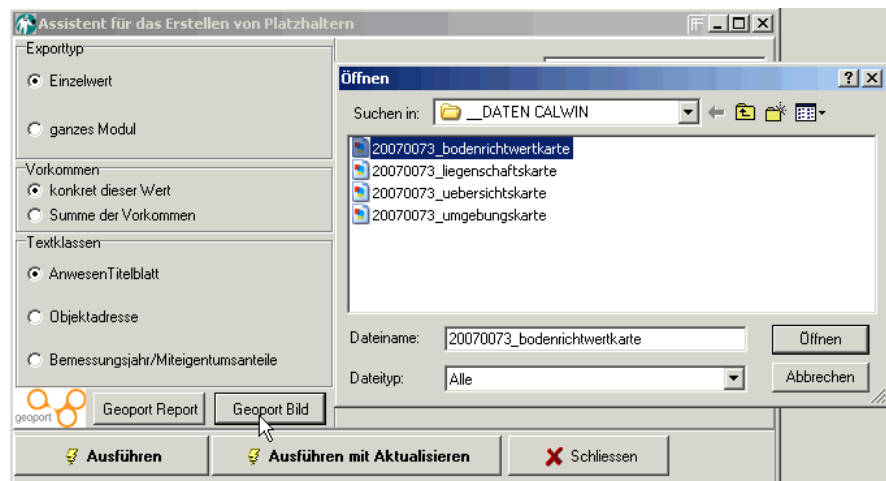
Assistent für das Erstellen von Platzhaltern

Exporttyp
Einzelwert
ganzes Modul

Vorkommen
konkret dieser Wert
Summe der Vorkommen

Textklassen
AnwesenTitelblatt
Objektadresse
Bemessungsjahr/Miteigentumsanteile

geoport
Geoport Report
Geoport Bild

Ausführen
Ausführen mit Aktualisieren
Schliessen

Öffnen
?
Suchen in: __DATEN CALWIN
20070073_bodenrichtwertkarte
20070073_liegenschaftskarte
20070073_uebersichtskarte
20070073_umgebungskarte

Dateiname: 20070073_bodenrichtwertkarte
Öffnen
Dateityp: Alle
Abbrechen